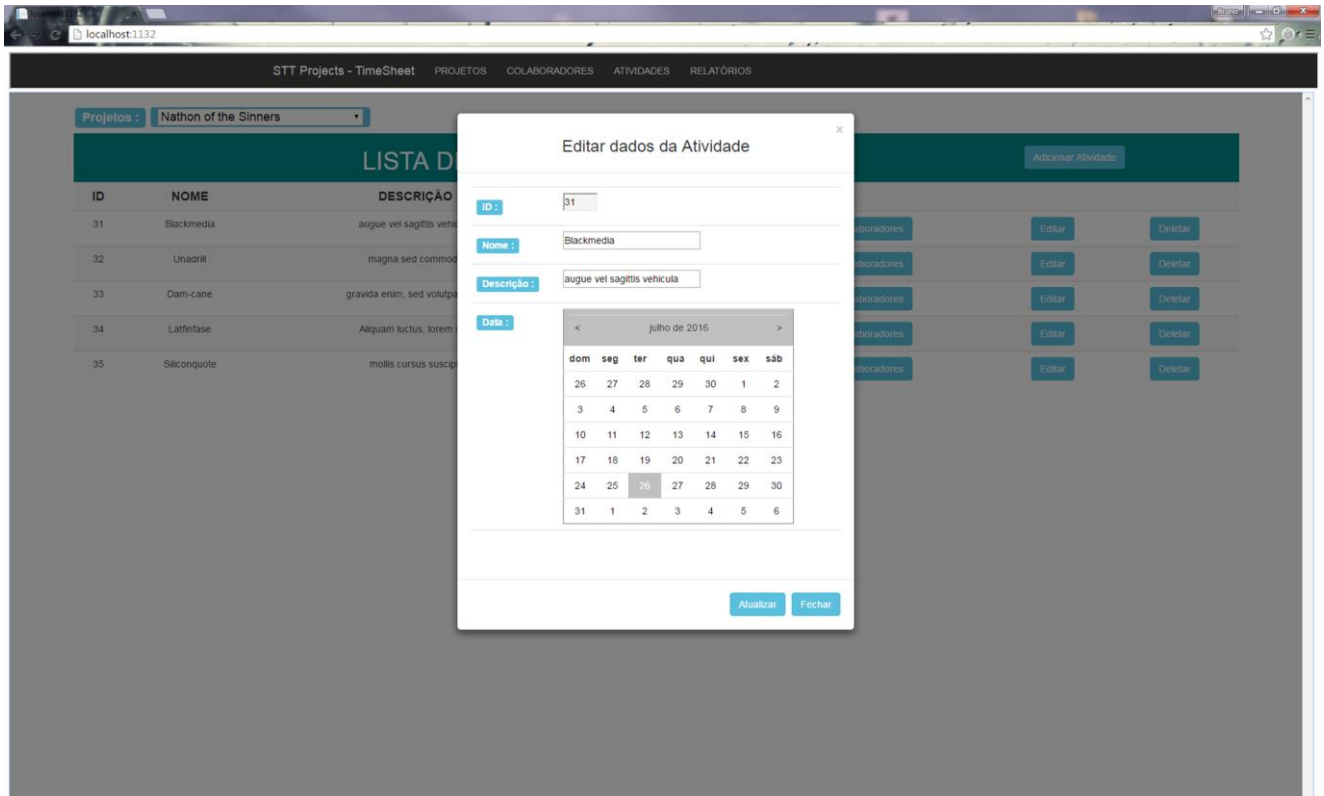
localhost:1132

STT Projects - TimeSheet PROJETOS COLABORADORES ATIVIDADES RELATÓRIOS

Projetos : Nathon of the Sinners

LISTA D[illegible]

Adicionar Atividade

| ID | NOME | DESCRIÇÃO | | | |
|---|---|---|---|---|---|
| 31 | Blackmedia | augue vel sagittis vehi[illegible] | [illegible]aboradores | Editar | Deletar |
| 32 | Unadrill | magna sed commod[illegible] | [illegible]aboradores | Editar | Deletar |
| 33 | Dam-cane | gravida enim, sed volutpa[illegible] | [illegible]aboradores | Editar | Deletar |
| 34 | Latfinfase | Aliquam luctus, lorem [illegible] | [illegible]aboradores | Editar | Deletar |
| 35 | Siliconquote | mollis cursus suscip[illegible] | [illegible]aboradores | Editar | Deletar |

×

Editar dados da Atividade

ID : 31

Nome : Blackmedia

Descrição : augue vel sagittis vehicula

Data :

< julho de 2016 >

| dom | seg | ter | qua | qui | sex | sáb |
|---|---|---|---|---|---|---|
| 26 | 27 | 28 | 29 | 30 | 1 | 2 |
| 3 | 4 | 5 | 6 | 7 | 8 | 9 |
| 10 | 11 | 12 | 13 | 14 | 15 | 16 |
| 17 | 18 | 19 | 20 | 21 | 22 | 23 |
| 24 | 25 | 26 | 27 | 28 | 29 | 30 |
| 31 | 1 | 2 | 3 | 4 | 5 | 6 |

Atualizar Fechar